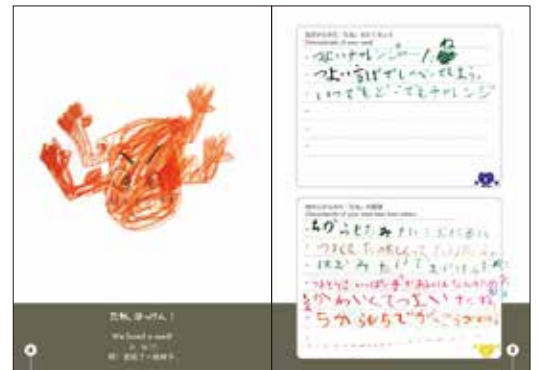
たね、はっけん！

We found a seed!

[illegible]

4

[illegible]
Characteristic of your seed

つよいチャレンジー！

つよい言葉でしゃべってしまう。

いつでもどこでもチャレンジ

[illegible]
Characteristic of your seed from their points

ちがうもちみ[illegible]

つよくてたのもしくて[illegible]

ほえるみたいで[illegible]

つよそう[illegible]

かわいくてつよい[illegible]

ちからもちで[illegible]

5